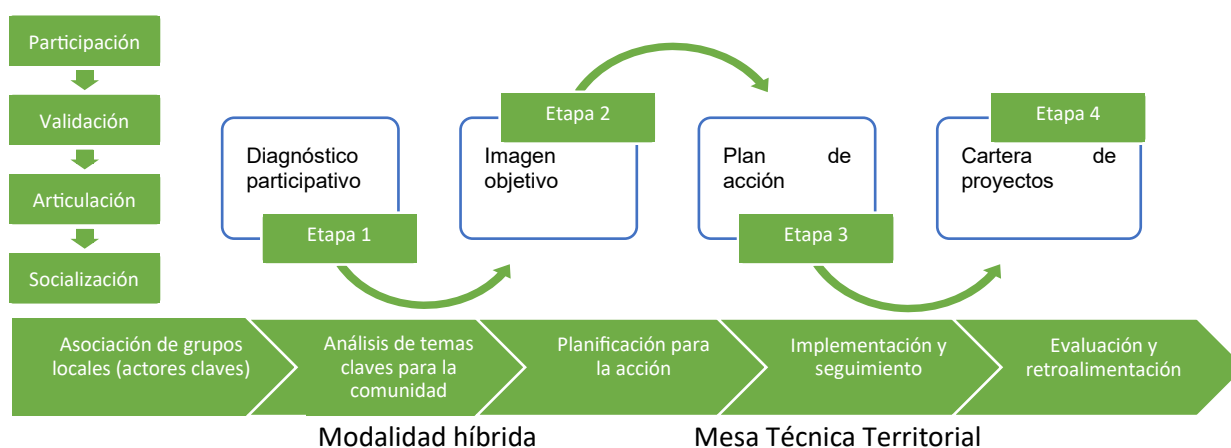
Participación

Validación

Articulación

Socialización

Diagnóstico participativo

Etapa 1

Etapa 2

Imagen objetivo

Plan de acción

Etapa 3

Etapa 4

Cartera de proyectos

Asociación de grupos locales (actores claves)

Análisis de temas claves para la comunidad

Planificación para la acción

Implementación y seguimiento

Evaluación y retroalimentación

Modalidad híbrida

Mesa Técnica Territorial